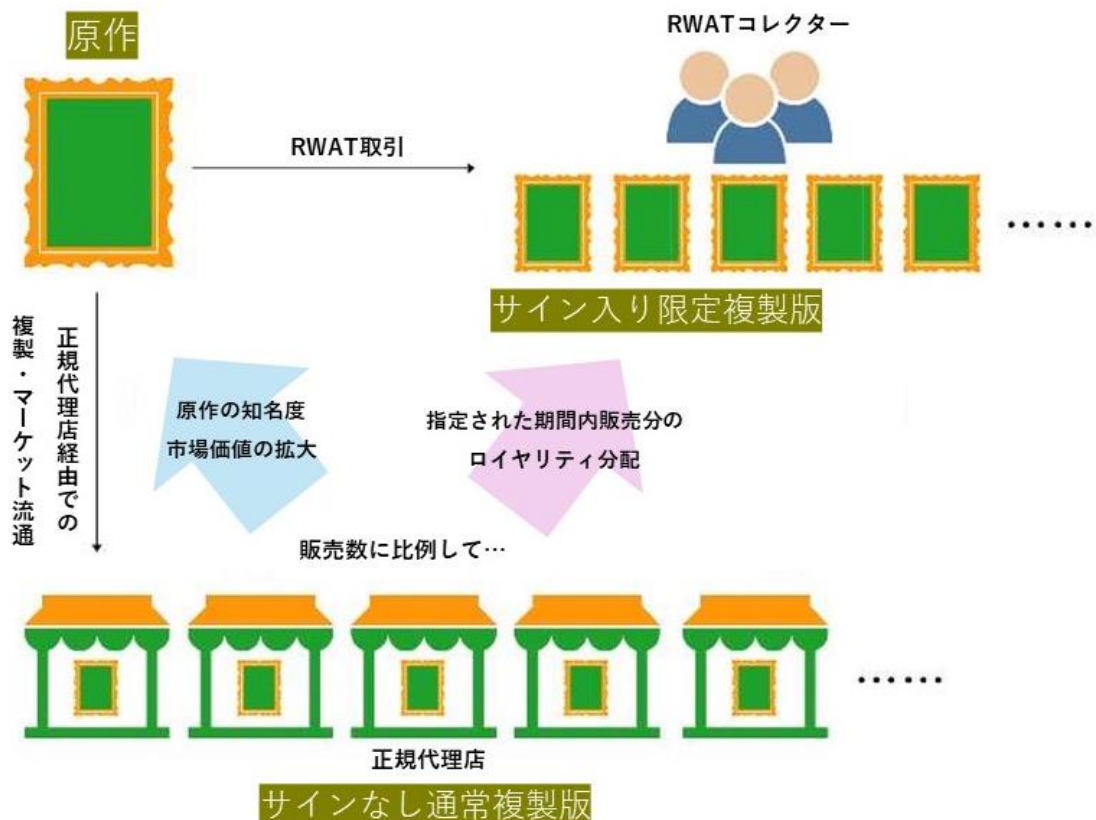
原作

RWATコレクター

RWAT取引

……

サイン入り限定複製版

正規代理店経由での複製・マーケット流通

原作の知名度
市場価値の拡大

指定された期間内販売分の
ロイヤリティ分配

販売数に比例して…

……

正規代理店

サインなし通常複製版